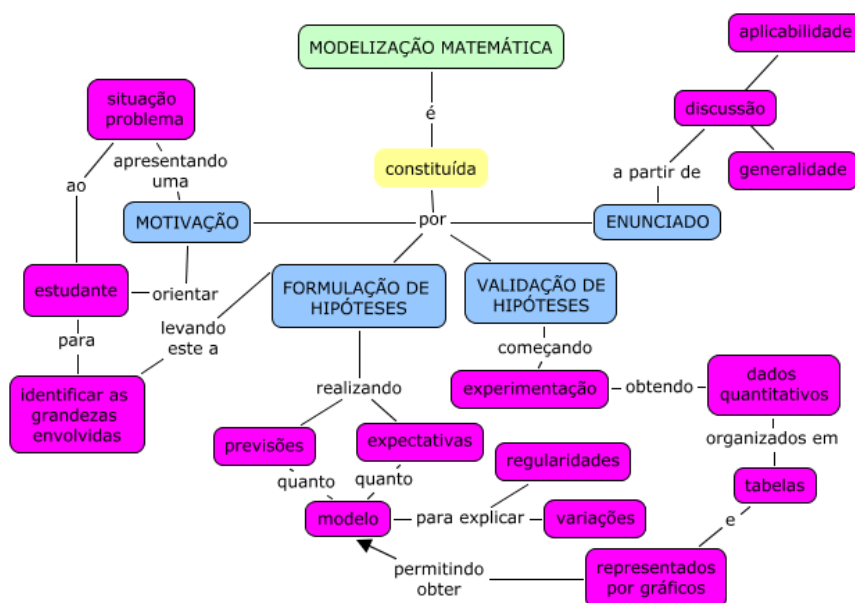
MODELIZAÇÃO MATEMÁTICA

é

constituída

por

MOTIVAÇÃO

apresentando uma

situação problema

ao

estudante

orientar

para

identificar as grandezas envolvidas

levando este a

FORMULAÇÃO DE HIPÓTESES

realizando

previsões

expectativas

quanto

quanto

modelo

para explicar

regularidades

variações

permitindo obter

VALIDAÇÃO DE HIPÓTESES

começando

experimentação

obtendo

dados quantitativos

organizados em

tabelas

e

representados por gráficos

ENUNCIADO

a partir de

discussão

aplicabilidade

generalidade